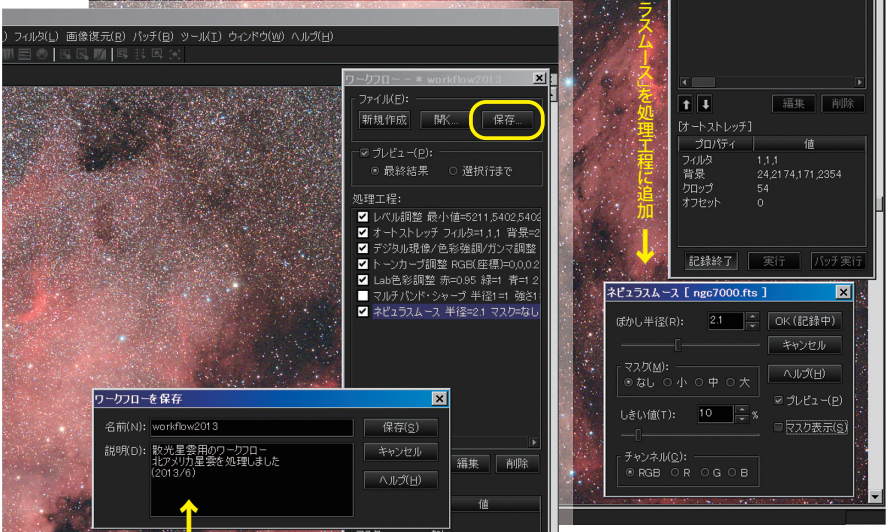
) フィルタ(L) 画像復元(R) バッチ(B) ツール(T) ウィンドウ(W) ヘルプ(H)

ワークフロー - * workflow2013

ファイル(F):
新規作成
開く...
保存...

☑ プレビュー(P):
◉ 最終結果 ○ 選択行まで

処理工程:
☑ レベル調整 最小値=5211,5402,540
☑ オートストレッチ フィルタ=1,1,1 背景=2
☑ デジタル現像/色彩強調/ガンマ調整
☑ トーンカーブ調整 RGB(座標)=0,0,0,2
☑ Lab色彩調整 赤=0.95 緑=1 青=1.2
☐ マルチバンド・シャープ 半径1=1 強さ1
☑ ネビュラスムース 半径=2.1 マスク=なし

編集
削除

値

ワークフローを保存

名前(N): workflow2013
保存(S)
説明(D): 散光星雲用のワークフロー
北アメリカ星雲を処理しました
(2013/6)
キャンセル
ヘルプ(H)

ネビュラスムースを処理工程に追加

編集
削除

[オートストレッチ]
| プロパティ | 値 |
|---|---|
| フィルタ | 1,1,1 |
| 背景 | 24,2174,171,2354 |
| クロップ | 54 |
| オフセット | 0 |

記録終了
実行
バッチ実行

ネビュラスムース [ ngc7000.fts ]

ぼかし半径(R): 2.1
OK (記録中)
キャンセル
マスク(M):
◉ なし ○ 小 ○ 中 ○ 大
ヘルプ(H)
☑ プレビュー(P)
しきい値(T): 10 %
☐ マスク表示(S)
チャンネル(C):
◉ RGB ○ R ○ G ○ B